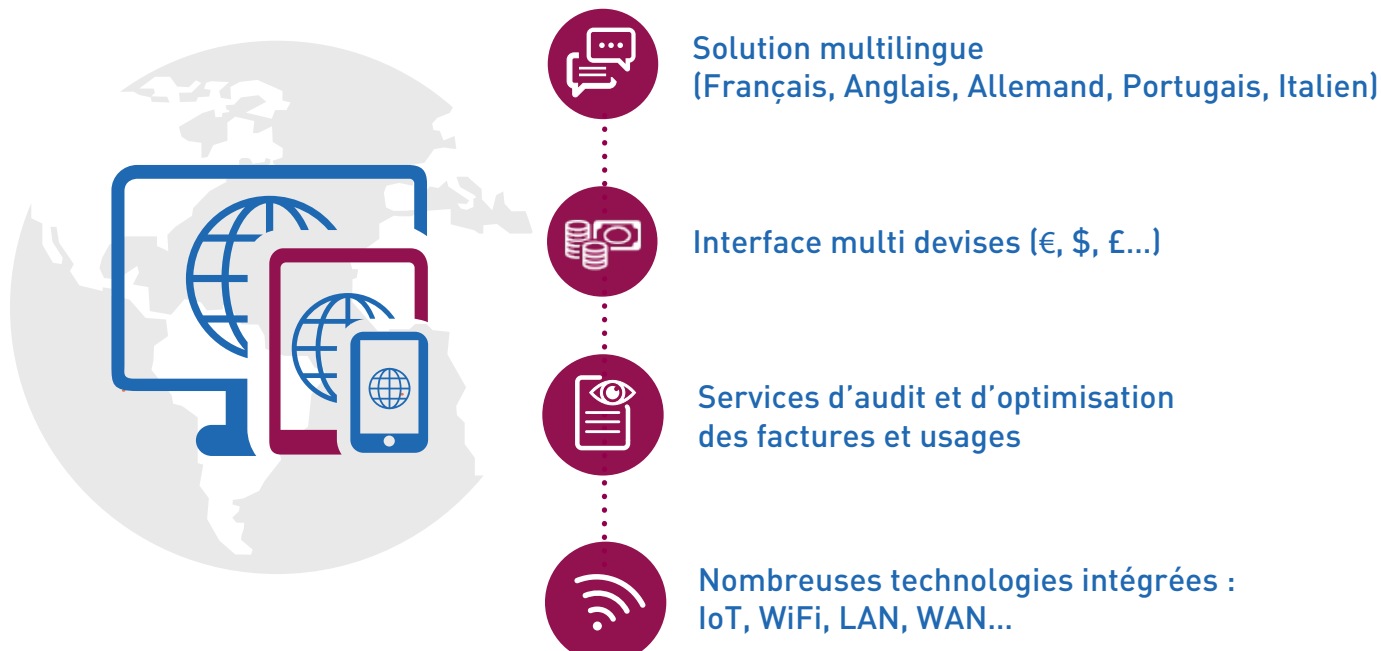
Solution multilingue
(Français, Anglais, Allemand, Portugais, Italien)

Interface multi devises (€, $, £...)

Services d’audit et d’optimisation
des factures et usages

Nombreuses technologies intégrées :
IoT, WiFi, LAN, WAN...